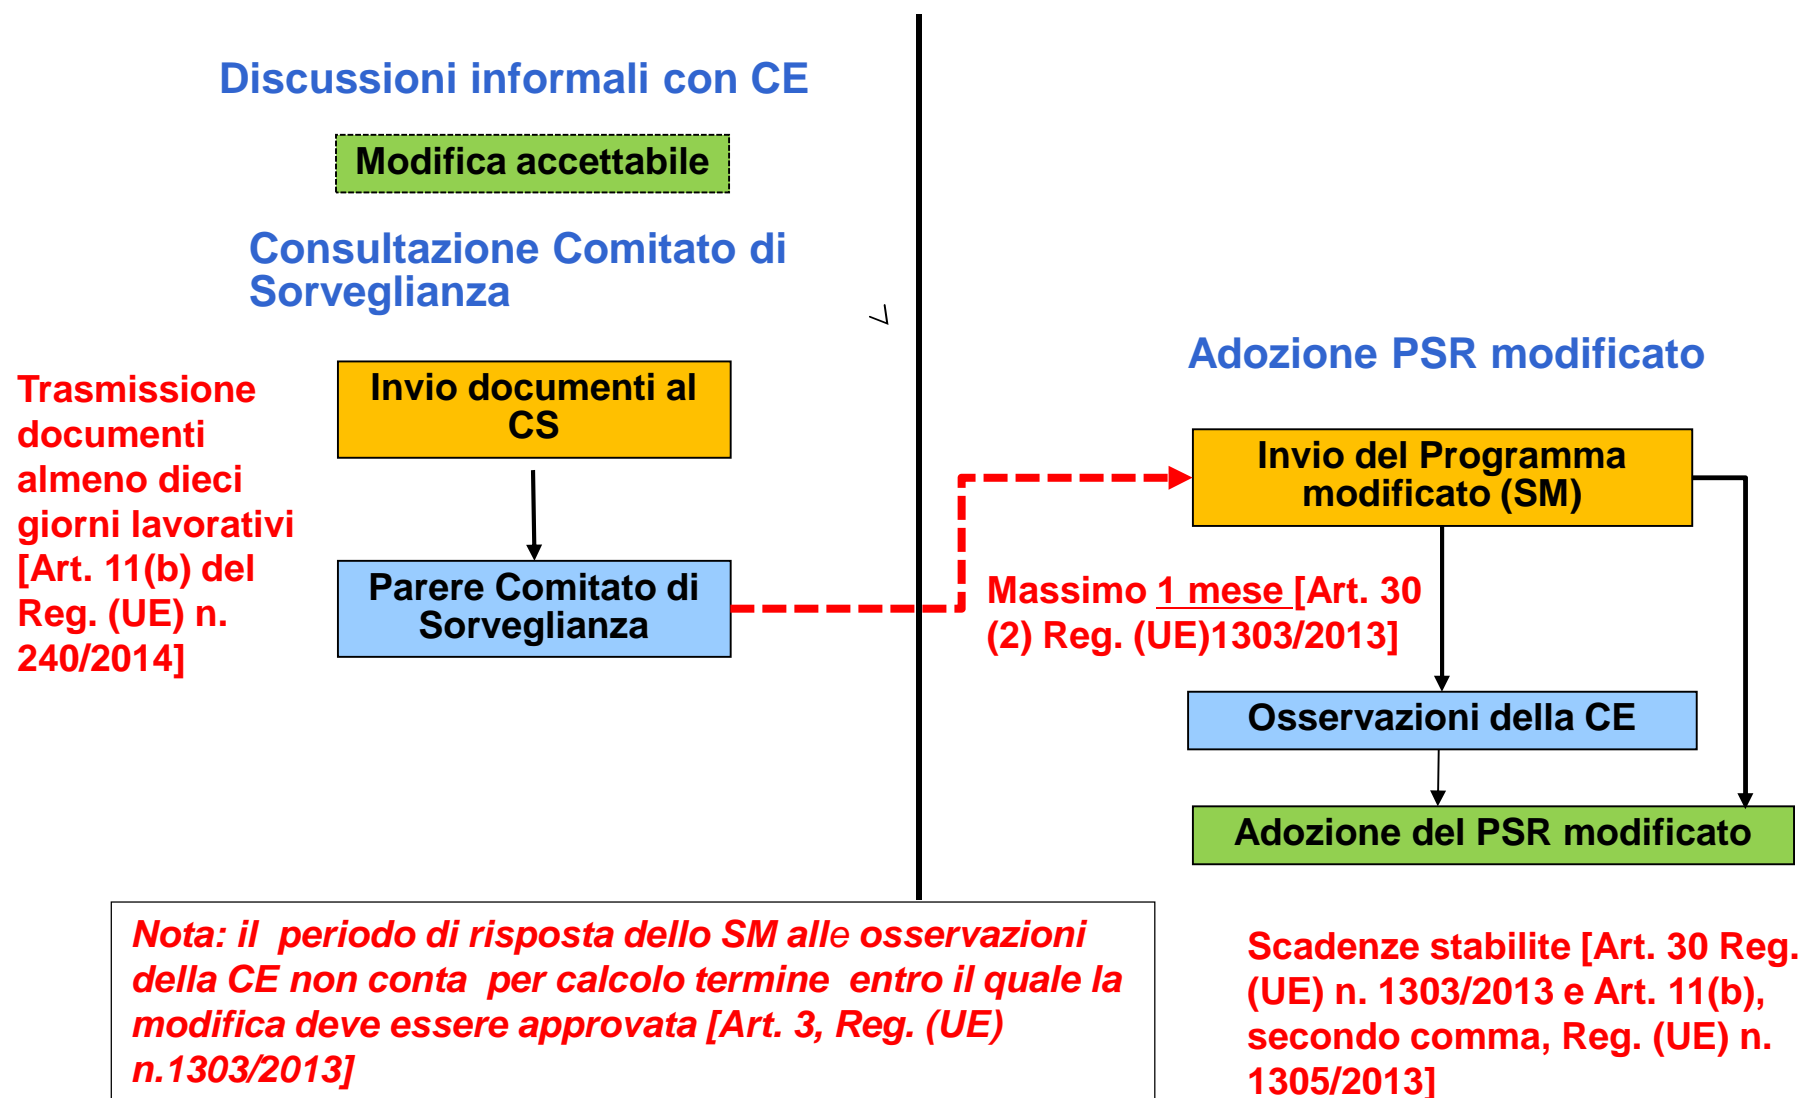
Discussioni informali con CE

Modifica accettabile

Consultazione Comitato di Sorveglianza

Trasmissione documenti almeno dieci giorni lavorativi [Art. 11(b) del Reg. (UE) n. 240/2014]

Invio documenti al CS

Parere Comitato di Sorveglianza

Adozione PSR modificato

Invio del Programma modificato (SM)

Massimo 1 mese [Art. 30 (2) Reg. (UE)1303/2013]

Osservazioni della CE

Adozione del PSR modificato

Nota: il periodo di risposta dello SM alle osservazioni della CE non conta per calcolo termine entro il quale la modifica deve essere approvata [Art. 3, Reg. (UE) n.1303/2013]

Scadenze stabilite [Art. 30 Reg. (UE) n. 1303/2013 e Art. 11(b), secondo comma, Reg. (UE) n. 1305/2013]